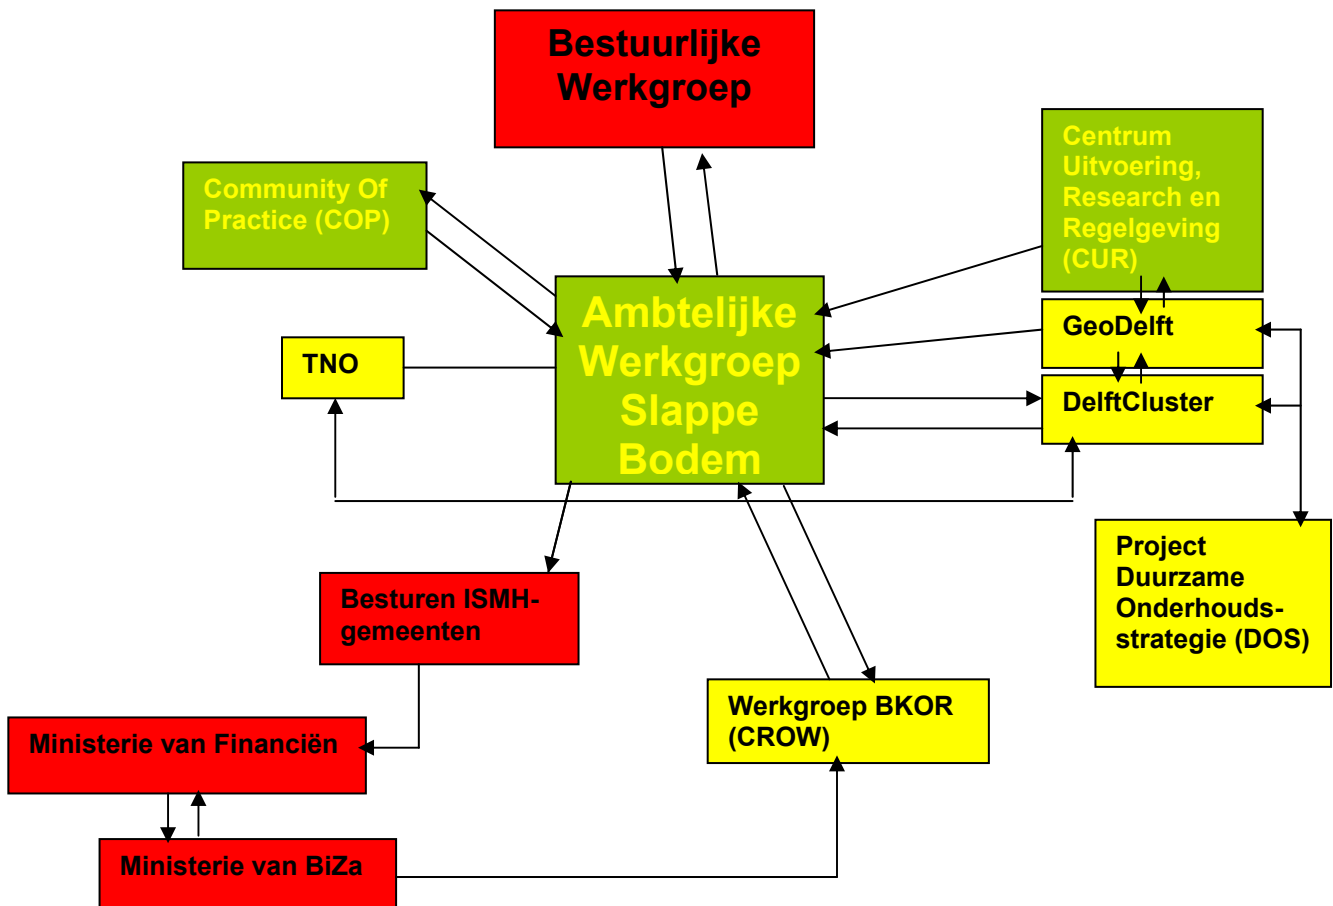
Bestuurlijke Werkgroep

Community Of Practice (COP)

Centrum Uitvoering, Research en Regelgeving (CUR)

Ambtelijke Werkgroep Slappe Bodem

TNO

GeoDelft

DelftCluster

Project Duurzame Onderhoudsstrategie (DOS)

Besturen ISMH-gemeenten

Werkgroep BKOR (CROW)

Ministerie van Financiën

Ministerie van BiZa